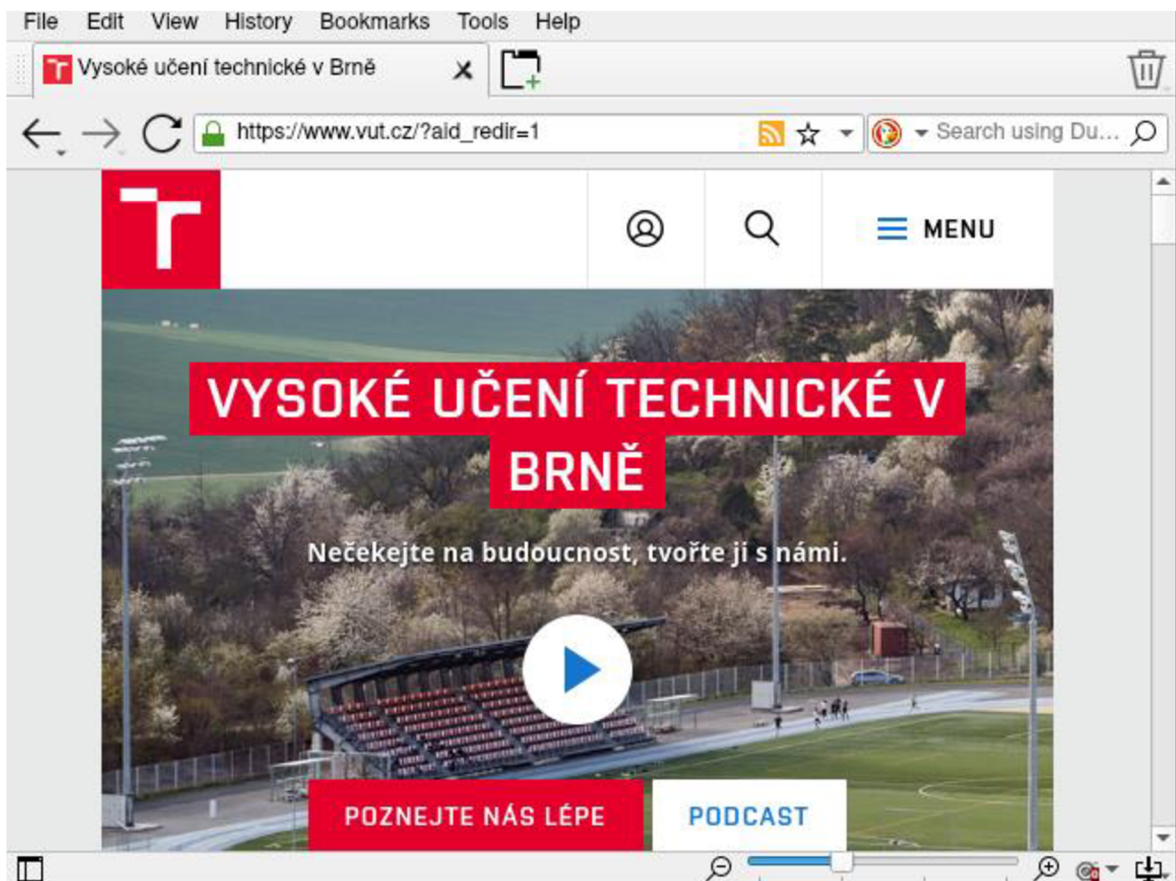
File Edit View History Bookmarks Tools Help

Vysoké učení technické v Brně

https://www.vut.cz/?aid_redir=1

Search using Du…

MENU

VYSOKÉ UČENÍ TECHNICKÉ V BRNĚ

Nečekejte na budoucnost, tvořte ji s námi.

POZNEJTE NÁS LÉPE

PODCAST